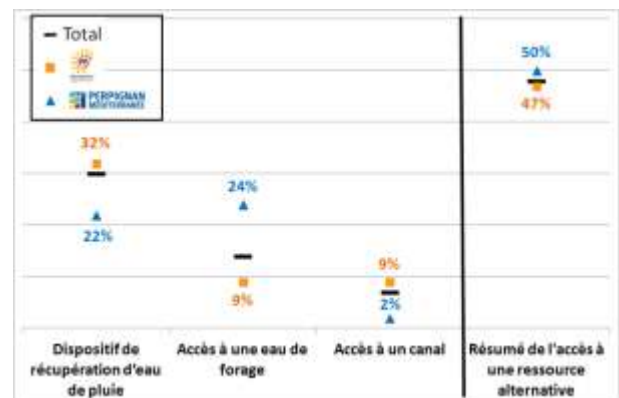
– Total

PERPIGNAN MÉDITERRANÉE

32%

22%

24%

9%

9%

2%

50%

47%

Dispositif de récupération d'eau de pluie

Accès à une eau de forage

Accès à un canal

Résumé de l'accès à une ressource alternative